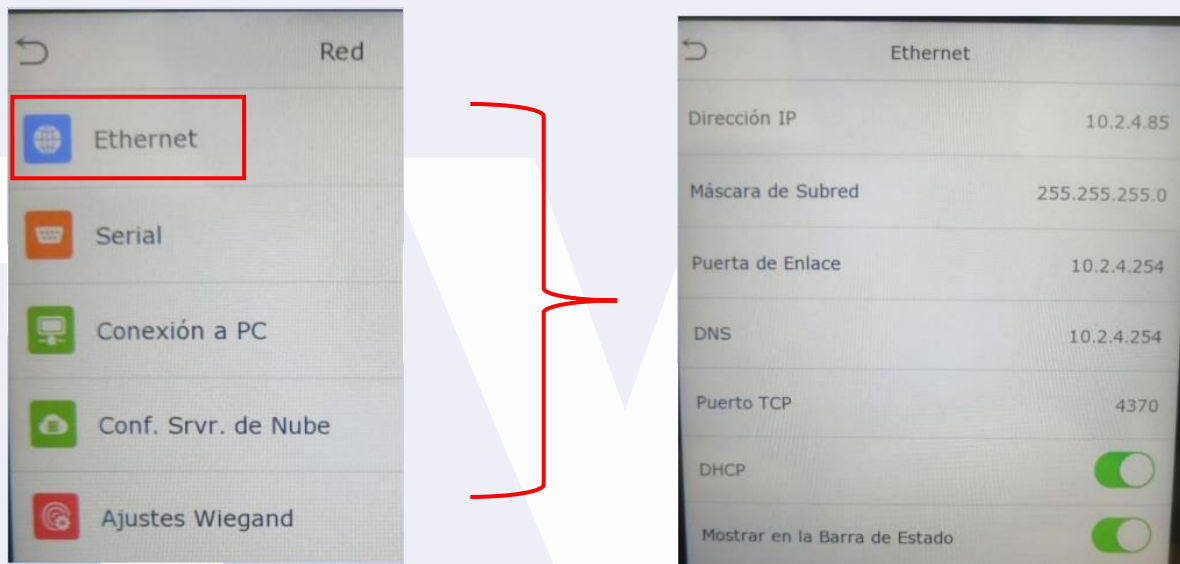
Red

Ethernet

Serial

Conexión a PC

Conf. Srvr. de Nube

Ajustes Wiegand

Ethernet

| Dirección IP | 10.2.4.85 |
|---|---|
| Máscara de Subred | 255.255.255.0 |
| Puerta de Enlace | 10.2.4.254 |
| DNS | 10.2.4.254 |
| Puerto TCP | 4370 |
| DHCP | |
| Mostrar en la Barra de Estado | |